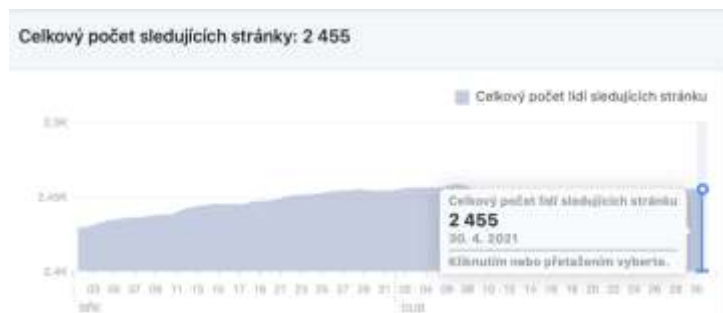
Celkový počet sledujících stránky: 2 455

Celkový počet lidí sledujících stránku

2,5K

2,45K

2,4K

03 05 07 09 11 13 15 17 19 21 23 25 27 29 31 02 04 06 08 10 12 14 16 18 20 22 24 26 28 30

BŘE DUB

Celkový počet lidí sledujících stránku
2 455
30. 4. 2021
Kliknutím nebo přetažením vyberte.